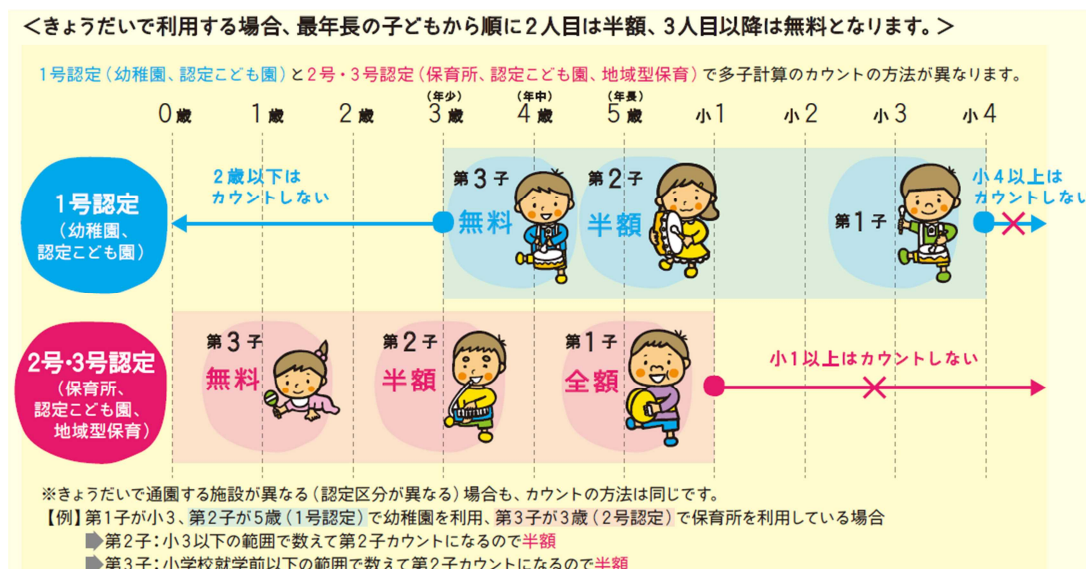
＜きょうだいで利用する場合、最年長の子どもから順に2人目は半額、3人目以降は無料となります。＞

1号認定（幼稚園、認定こども園）と2号・3号認定（保育所、認定こども園、地域型保育）で多子計算のカウントの方法が異なります。

0歳　1歳　2歳　(年少) 3歳　(年中) 4歳　(年長) 5歳　小1　小2　小3　小4

1号認定（幼稚園、認定こども園）

2歳以下はカウントしない

第3子 無料

第2子 半額

第1子

小4以上はカウントしない

2号・3号認定（保育所、認定こども園、地域型保育）

第3子 無料

第2子 半額

第1子 全額

小1以上はカウントしない

※きょうだいで通園する施設が異なる（認定区分が異なる）場合も、カウントの方法は同じです。

【例】第1子が小3、第2子が5歳（1号認定）で幼稚園を利用、第3子が3歳（2号認定）で保育所を利用している場合

第2子：小3以下の範囲で数えて第2子カウントになるので半額

第3子：小学校就学前以下の範囲で数えて第2子カウントになるので半額